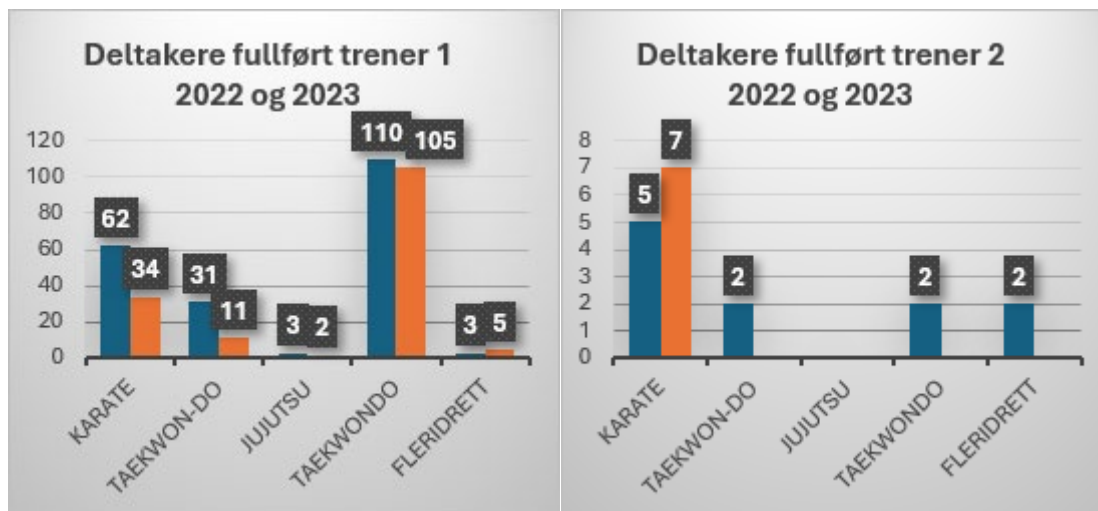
Deltakere fullført trener 1
2022 og 2023

120
100
80
60
40
20
0

62
34
31
11
3
2
110
105
3
5

KARATE
TAEKWON-DO
JUJUTSU
TAEKWONDO
FLERIDRETT

Deltakere fullført trener 2
2022 og 2023

8
7
6
5
4
3
2
1
0

5
7
2
2
2

KARATE
TAEKWON-DO
JUJUTSU
TAEKWONDO
FLERIDRETT